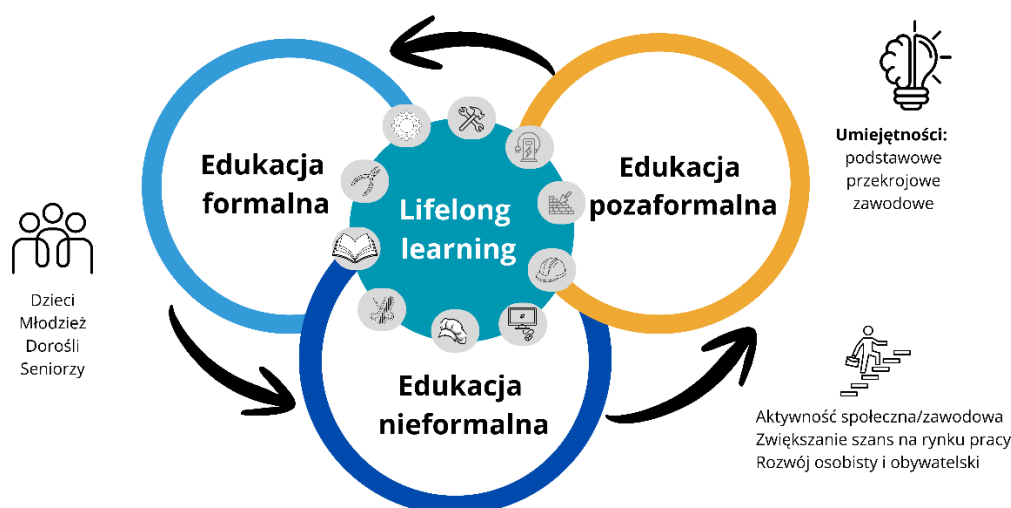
Dzieci
Młodzież
Dorośli
Seniorzy

Edukacja formalna

Lifelong learning

Edukacja pozaformalna

Edukacja nieformalna

Umiejętności:
podstawowe
przekrojowe
zawodowe

Aktywność społeczna/zawodowa
Zwiększanie szans na rynku pracy
Rozwój osobisty i obywatelski